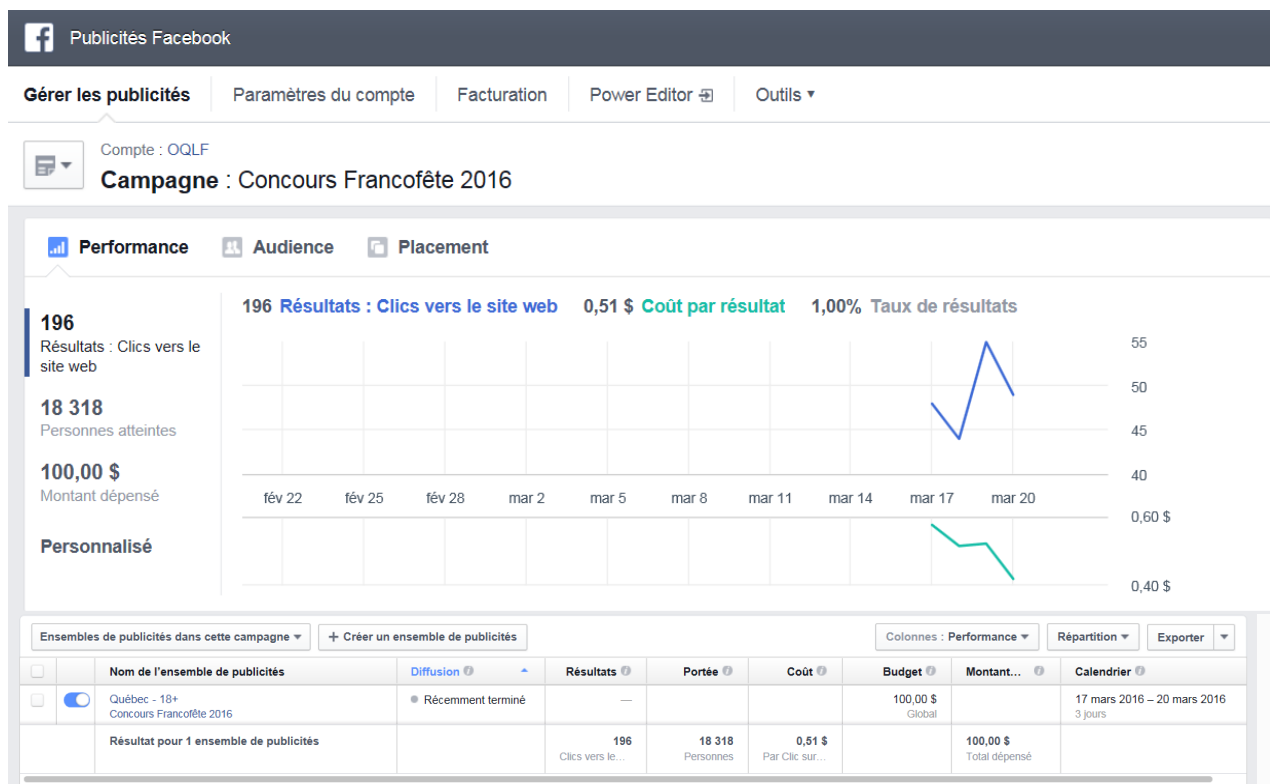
Publicités Facebook

Gérer les publicités | Paramètres du compte | Facturation | Power Editor | Outils ▾

Compte : OQLF
Campagne : Concours Francofête 2016

Performance | Audience | Placement

196
Résultats : Clics vers le site web

18 318
Personnes atteintes

100,00 $
Montant dépensé

Personnalisé

196 Résultats : Clics vers le site web 0,51 $ Coût par résultat 1,00% Taux de résultats

55
50
45
40

fév 22 fév 25 fév 28 mar 2 mar 5 mar 8 mar 11 mar 14 mar 17 mar 20

0,60 $
0,40 $

Ensembles de publicités dans cette campagne ▾ | + Créer un ensemble de publicités | Colonnes : Performance ▾ | Répartition ▾ | Exporter ▾

| | | Nom de l'ensemble de publicités | Diffusion | Résultats | Portée | Coût | Budget | Montant… | Calendrier |
|---|---|---|---|---|---|---|---|---|---|
| | | Québec - 18+ Concours Francofête 2016 | Récemment terminé | — | | | 100,00 $ Global | | 17 mars 2016 – 20 mars 2016 3 jours |
| | | Résultat pour 1 ensemble de publicités | | 196 Clics vers le… | 18 318 Personnes | 0,51 $ Par Clic sur… | | 100,00 $ Total dépensé | |